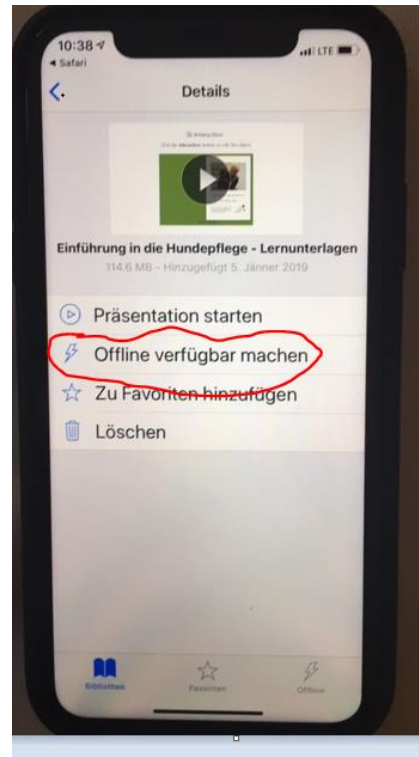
10:38
◂ Safari
LTE

Details

Einführung in die Hundepflege - Lernunterlagen
114.6 MB - Hinzugefügt 5. Jänner 2019

Präsentation starten
Offline verfügbar machen
Zu Favoriten hinzufügen
Löschen

Bibliothek
Favoriten
Offline